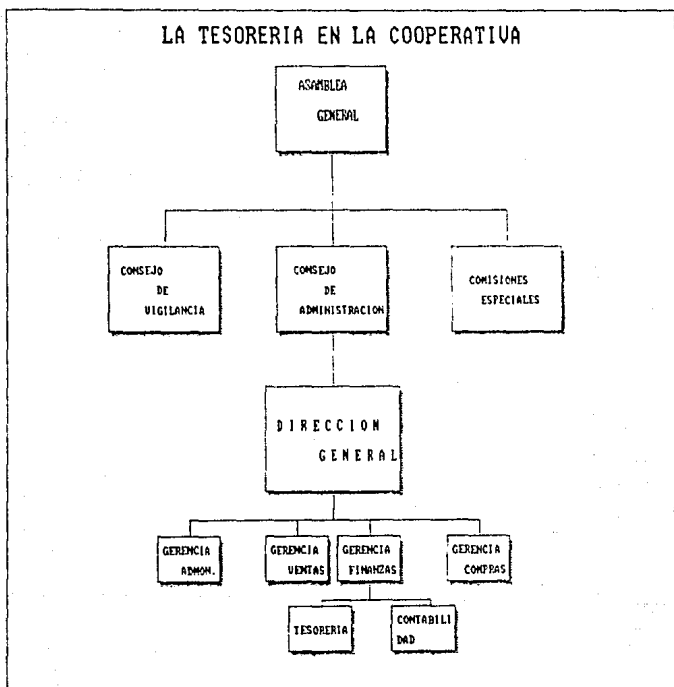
LA TESORERIA EN LA COOPERATIVA

ASAMBLEA GENERAL

CONSEJO DE VIGILANCIA

CONSEJO DE ADMINISTRACION

COMISIONES ESPECIALES

DIRECCION GENERAL

GERENCIA ADMON.

GERENCIA VENTAS

GERENCIA FINANZAS

GERENCIA COMPRAS

TESORERIA

CONTABILIDAD